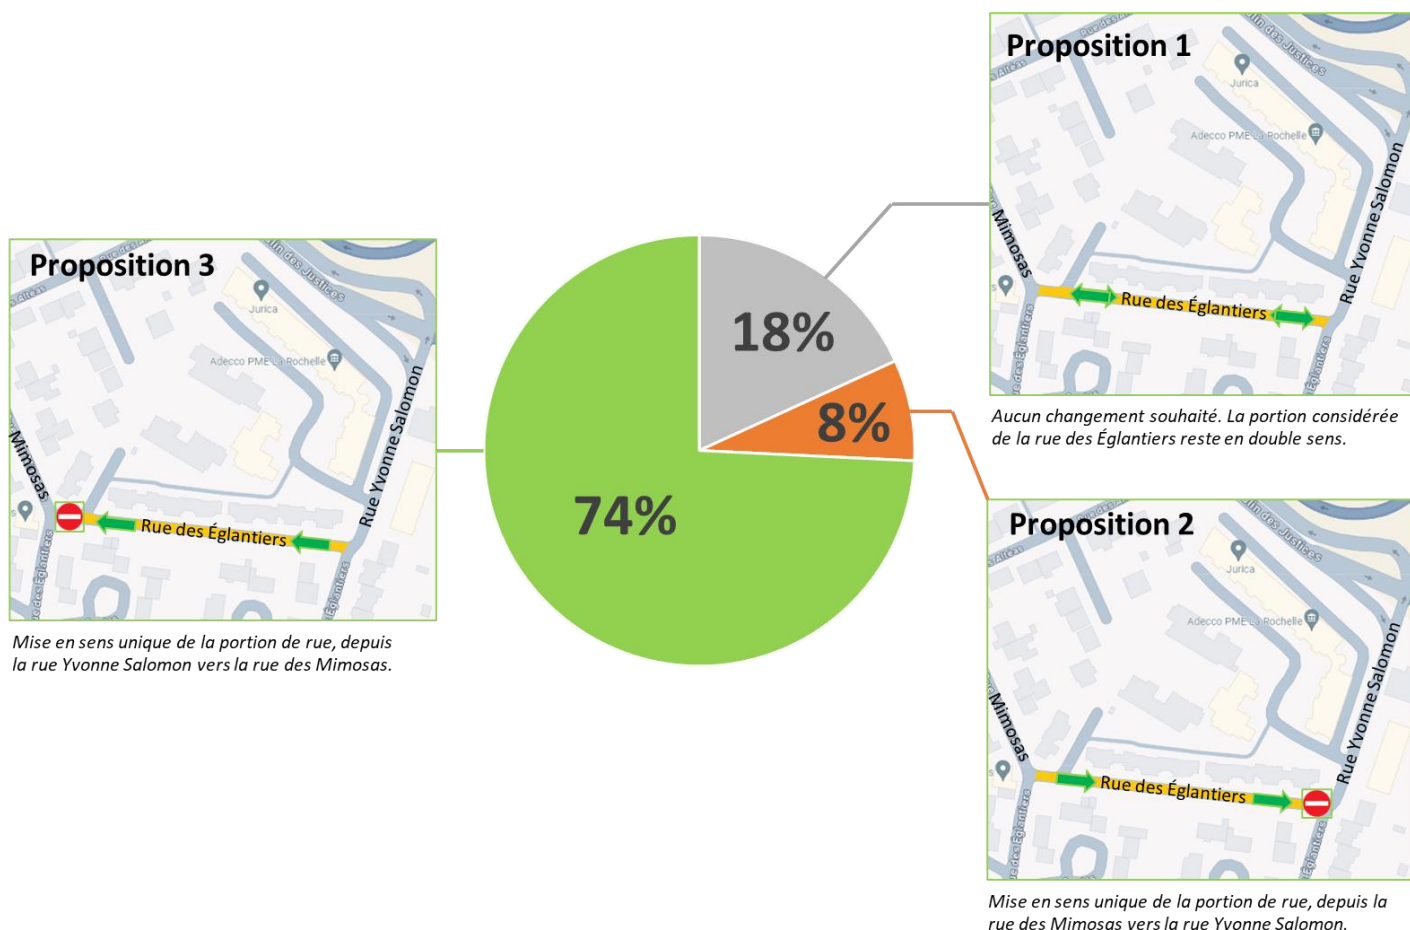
Proposition 1

Jurica

Adecco PME La Rochelle

Mimosas

Rue des Églantiers

Rue Yvonne Salomon

Aucun changement souhaité. La portion considérée de la rue des Églantiers reste en double sens.

Proposition 3

Jurica

Adecco PME La Rochelle

Mimosas

Rue des Églantiers

Rue Yvonne Salomon

Mise en sens unique de la portion de rue, depuis la rue Yvonne Salomon vers la rue des Mimosas.

18%

8%

74%

Proposition 2

Jurica

Adecco PME La Rochelle

Mimosas

Rue des Églantiers

Rue Yvonne Salomon

Mise en sens unique de la portion de rue, depuis la rue des Mimosas vers la rue Yvonne Salomon.